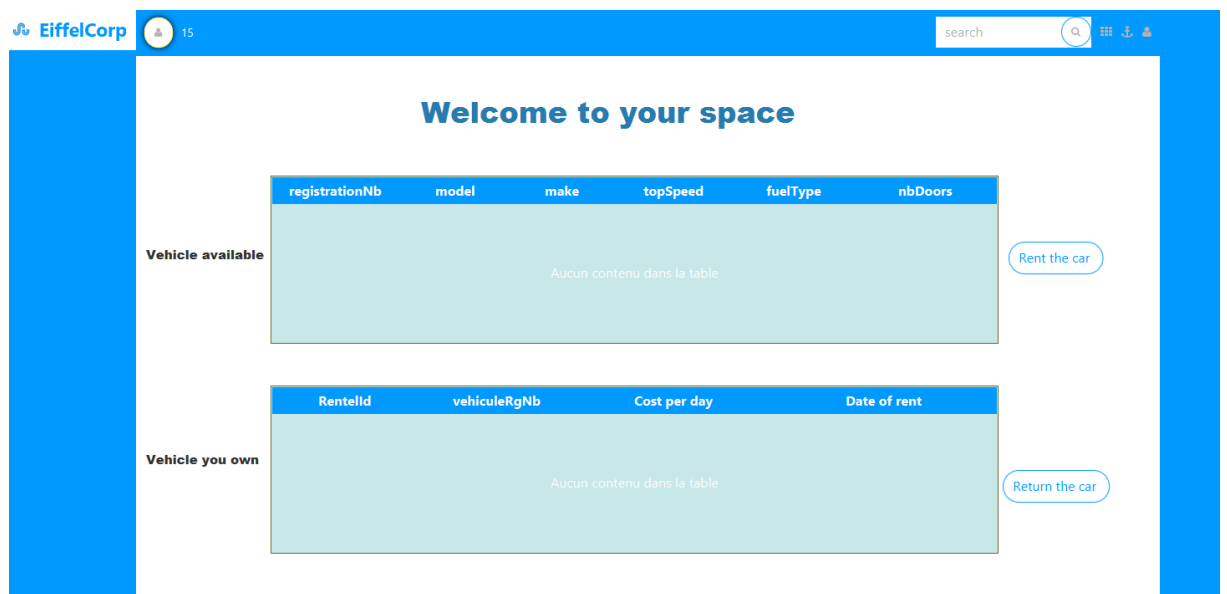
EiffelCorp 15

search

Welcome to your space

Vehicle available

| registrationNb | model | make | topSpeed | fuelType | nbDoors |
|---|---|---|---|---|---|
| Aucun contenu dans la table | | | | | |

Rent the car

Vehicle you own

| RentelId | vehiculeRgNb | Cost per day | Date of rent |
|---|---|---|---|
| Aucun contenu dans la table | | | |

Return the car